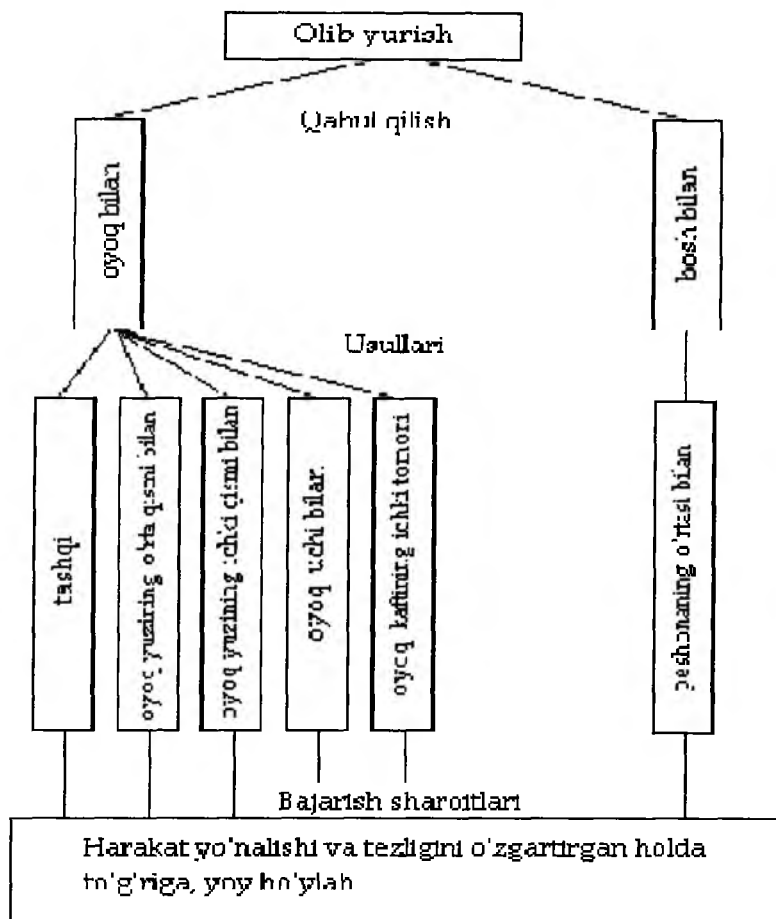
Olib yurish

Qabul qilish

oyoq bilan

bosh bilan

Usullari

tashqi

oyoq yuzining o'rta qismi bilan

oyoq yuzining ichki qismi bilan

oyoq uchi bilan

oyoq kaftining ichki tomoni

peshonaning o'rtasi bilan

Bajarish sharoitlari

Harakat yo'nalishi va tezligini o'zgartirgan holda to'g'riga, yoy bo'ylab